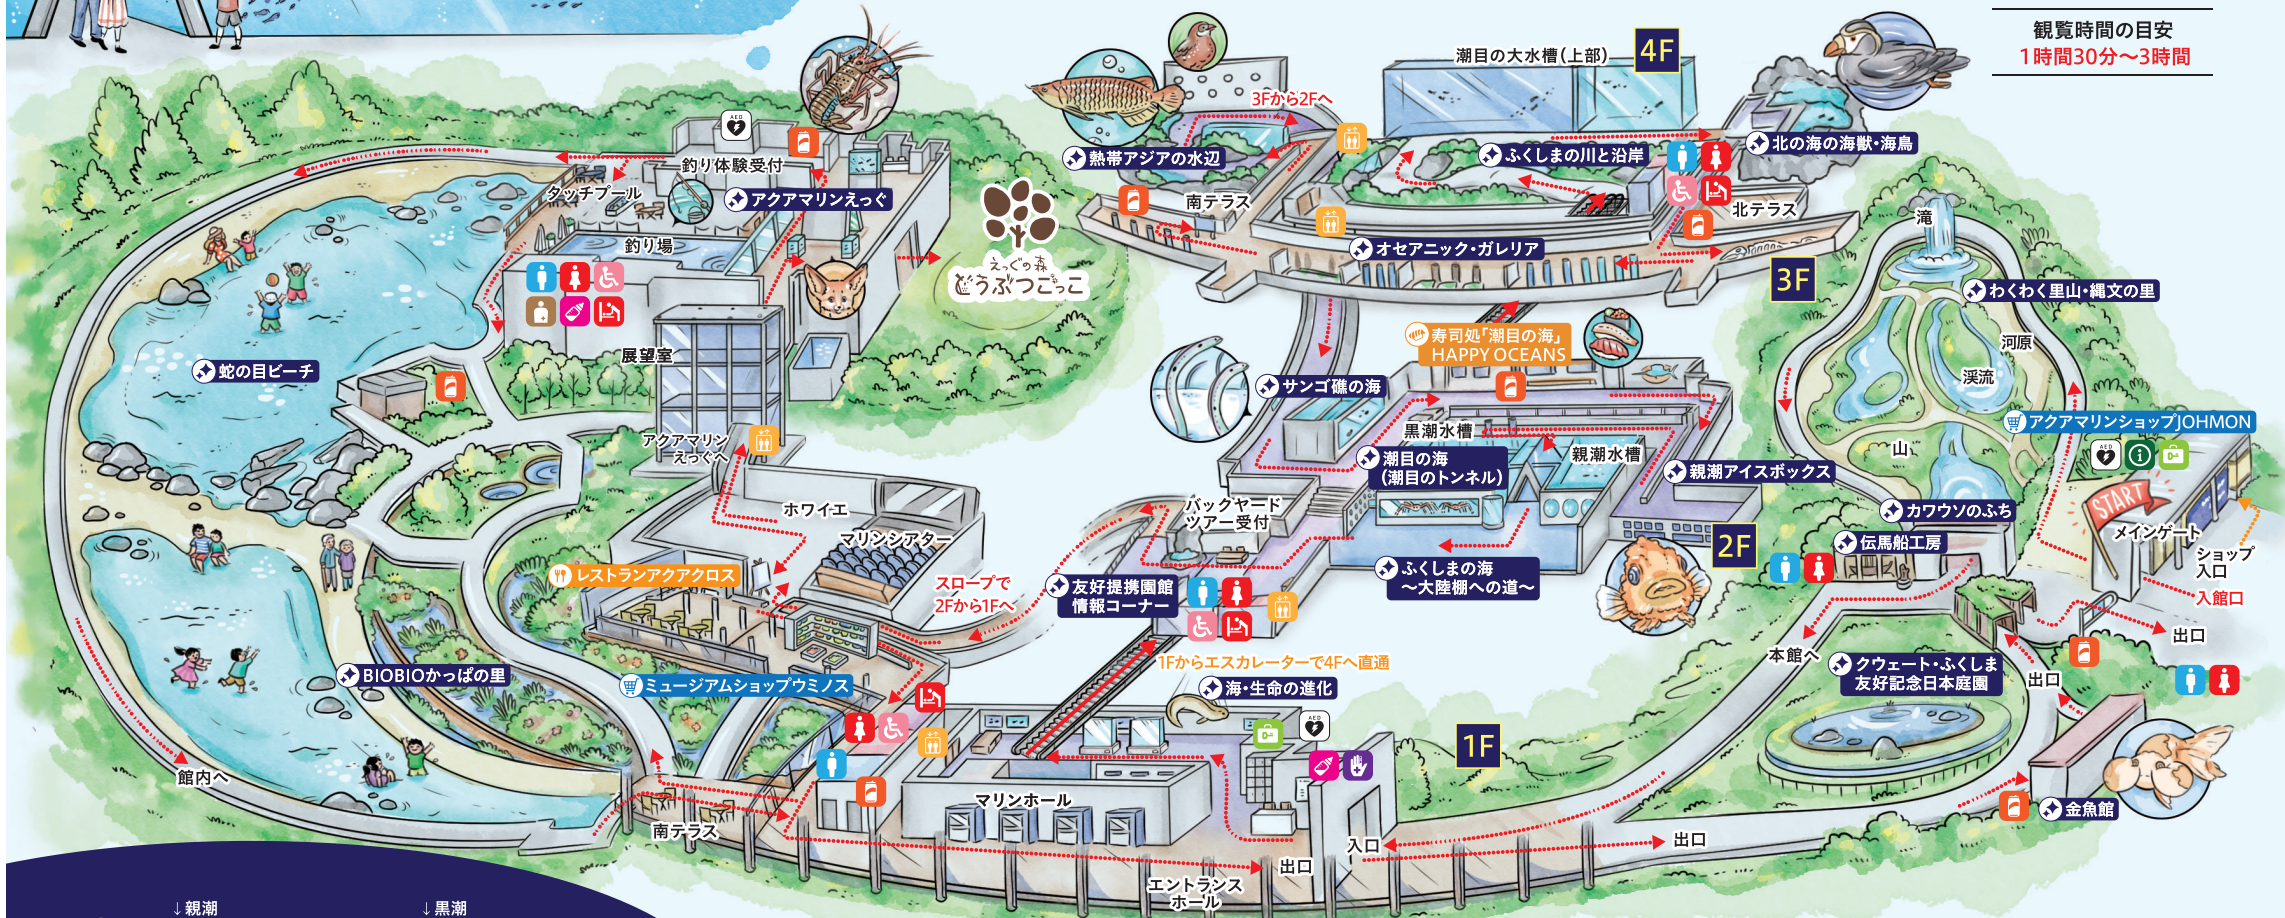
観覧時間の目安
1時間30分〜3時間

潮目の大水槽(上部)
4F
3Fから2Fへ
熱帯アジアの水辺
ふくしまの川と沿岸
北の海の海獣・海鳥
南テラス
北テラス
オセアニック・ガレリア
3F
滝
わくわく里山・縄文の里
河原
渓流
山
アクアマリンショップJOHMON
釣り体験受付
タッチプール
アクアマリンえっぐ
釣り場
えっぐの森 どうぶつごっこ
展望室
蛇の目ビーチ
寿司処「潮目の海」
HAPPY OCEANS
サンゴ礁の海
黒潮水槽
潮目の海
(潮目のトンネル)
親潮水槽
親潮アイスボックス
カワウソのふち
START
メインゲート
ショップ入口
入館口
アクアマリンえっぐへ
ホワイエ
マリンシアター
バックヤードツアー受付
2F
伝馬船工房
ふくしまの海
〜大陸棚への道〜
レストランアクアクロス
スロープで2Fから1Fへ
友好提携園館
情報コーナー
出口
本館へ
クウェート・ふくしま
友好記念日本庭園
出口
1Fからエスカレーターで4Fへ直通
BIOBIOかっぱの里
ミュージアムショップウミノス
海・生命の進化
1F
館内へ
マリンホール
南テラス
金魚館
出口
入口
出口
エントランスホール
↓親潮
↓黒潮
AED
AED
AED